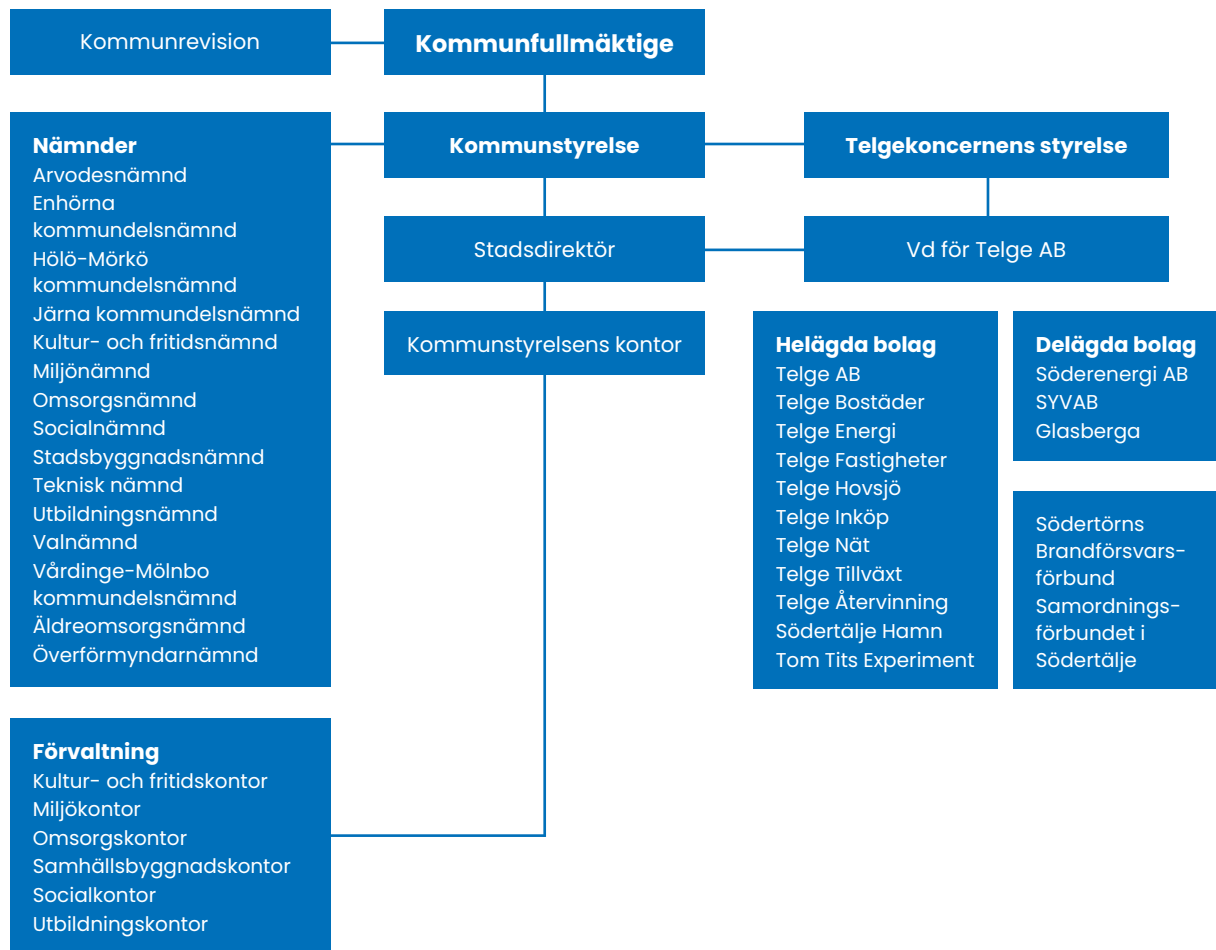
Kommunrevision

Kommunfullmäktige

Nämnder
Arvodesnämnd
Enhörna kommundelsnämnd
Hölö-Mörkö kommundelsnämnd
Järna kommundelsnämnd
Kultur- och fritidsnämnd
Miljönämnd
Omsorgsnämnd
Socialnämnd
Stadsbyggnadsnämnd
Teknisk nämnd
Utbildningsnämnd
Valnämnd
Vårdinge-Mölnbo kommundelsnämnd
Äldreomsorgsnämnd
Överförmyndarnämnd

Kommunstyrelse

Telgekoncernens styrelse

Stadsdirektör

Vd för Telge AB

Kommunstyrelsens kontor

Helägda bolag
Telge AB
Telge Bostäder
Telge Energi
Telge Fastigheter
Telge Hovsjö
Telge Inköp
Telge Nät
Telge Tillväxt
Telge Återvinning
Södertälje Hamn
Tom Tits Experiment

Delägda bolag
Söderenergi AB
SYVAB
Glasberga

Södertörns Brandförsvarsförbund
Samordningsförbundet i Södertälje

Förvaltning
Kultur- och fritidskontor
Miljökontor
Omsorgskontor
Samhällsbyggnadskontor
Socialkontor
Utbildningskontor